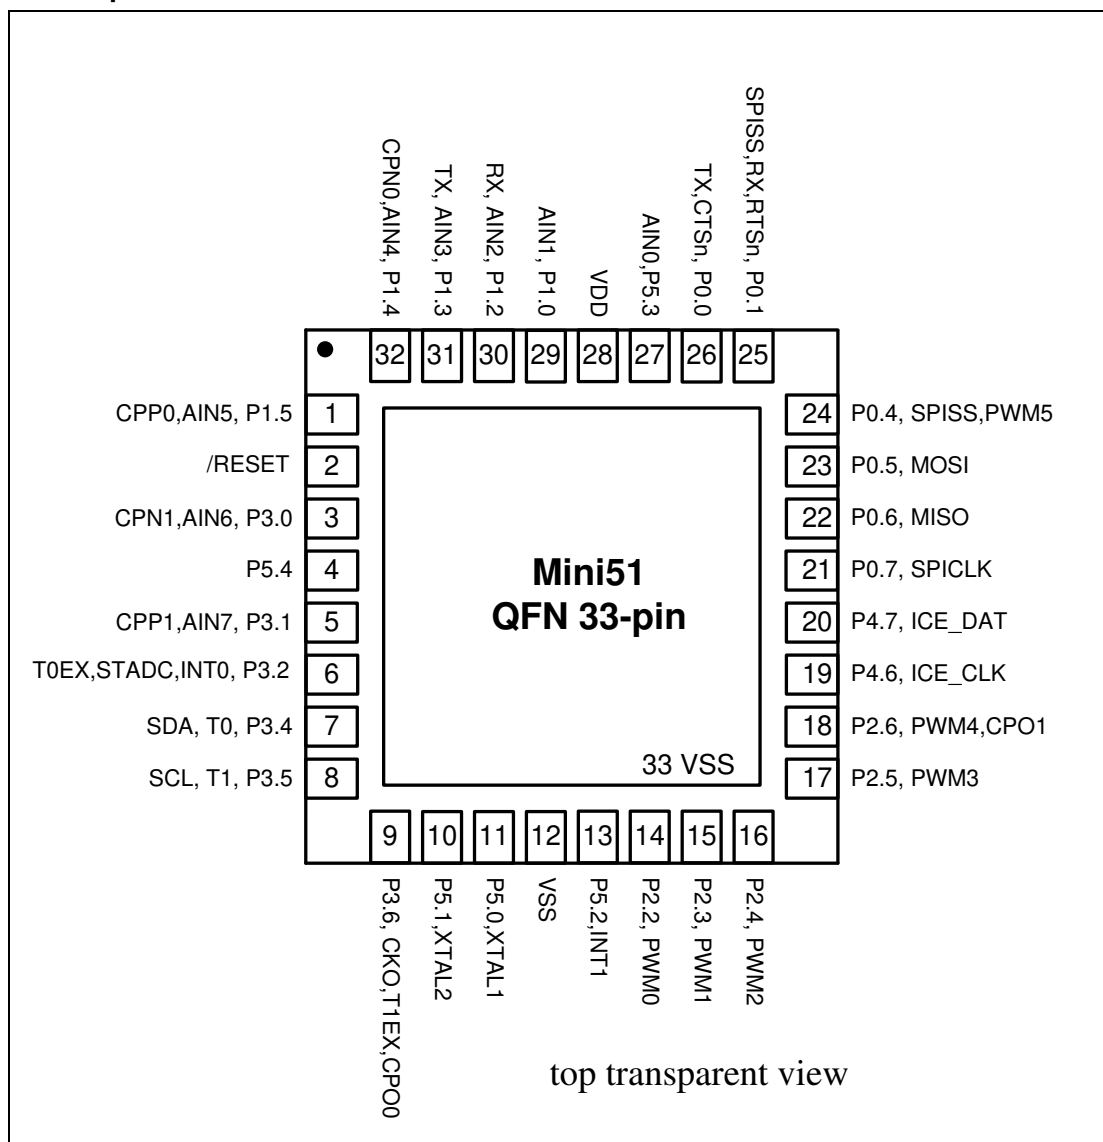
CPN0,AIN4, P1.4
TX, AIN3, P1.3
RX, AIN2, P1.2
AIN1, P1.0
VDD
AIN0,P5.3
TX,CTSn, P0.0
SPISS,RX,RTSn, P0.1

32 31 30 29 28 27 26 25

CPP0,AIN5, P1.5 1
/RESET 2
CPN1,AIN6, P3.0 3
P5.4 4
CPP1,AIN7, P3.1 5
T0EX,STADC,INT0, P3.2 6
SDA, T0, P3.4 7
SCL, T1, P3.5 8

24 P0.4, SPISS,PWM5
23 P0.5, MOSI
22 P0.6, MISO
21 P0.7, SPICLK
20 P4.7, ICE_DAT
19 P4.6, ICE_CLK
18 P2.6, PWM4,CPO1
17 P2.5, PWM3

Mini51
QFN 33-pin

33 VSS

9 10 11 12 13 14 15 16

P3.6, CKO,T1EX,CPO0
P5.1,XTAL2
P5.0,XTAL1
VSS
P5.2,INT1
P2.2, PWM0
P2.3, PWM1
P2.4, PWM2

top transparent view